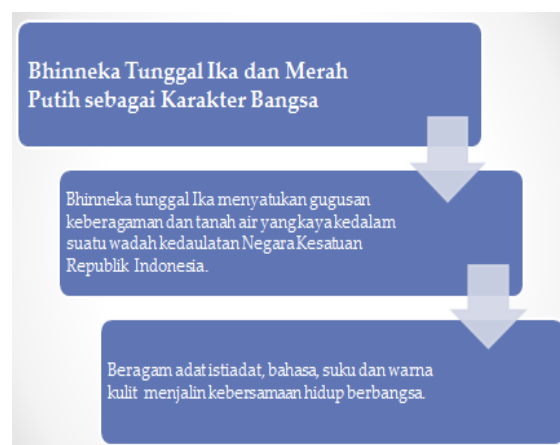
Bhinneka Tunggal Ika dan Merah Putih sebagai Karakter Bangsa

Bhinneka tunggal Ika menyatukan gugusan keberagaman dan tanah air yang kaya kedalam suatu wadah kedaulatan Negara Kesatuan Republik Indonesia.

Beragam adat istiadat, bahasa, suku dan warna kulit menjalin kebersamaan hidup berbangsa.